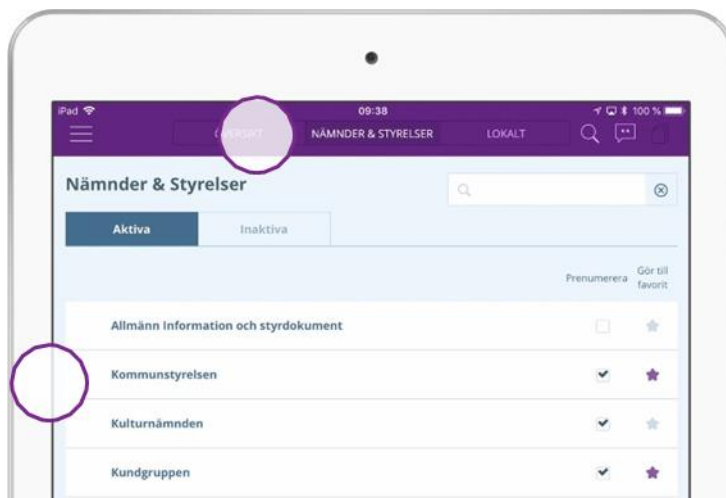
iPad
09:38
100 %

ÖVERSIKT
NÄMNDER & STYRELSER
LOKALT

Nämnder & Styrelser

Aktiva
Inaktiva

Prenumerera
Gör till favorit

Allmänn Information och styrdokument

Kommunstyrelsen

Kulturnämnden

Kundgruppen